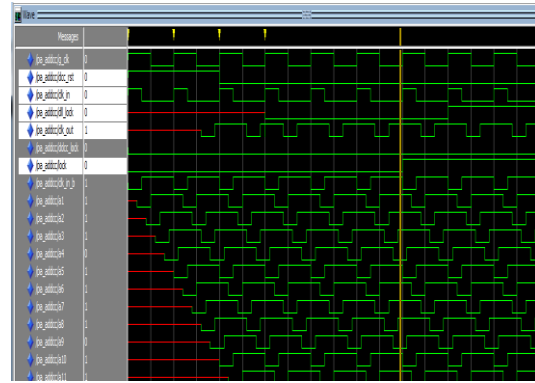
Wave

Messages

/pe_addcc/p_clk 0
/pe_addcc/dcc_rst 0
/pe_addcc/clk_in 0
/pe_addcc/dll_lock 0
/pe_addcc/clk_out 1
/pe_addcc/dcc_lock 0
/pe_addcc/lock 0
/pe_addcc/clk_in_b 1
/pe_addcc/a1 1
/pe_addcc/a2 1
/pe_addcc/a3 1
/pe_addcc/a4 0
/pe_addcc/a5 1
/pe_addcc/a6 1
/pe_addcc/a7 1
/pe_addcc/a8 1
/pe_addcc/a9 0
/pe_addcc/a10 1
/pe_addcc/a11 1